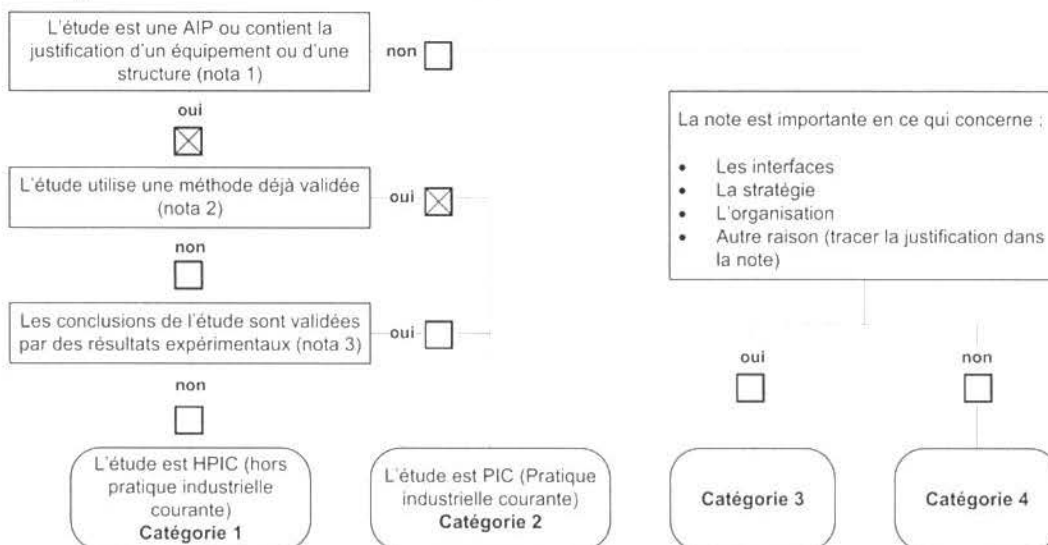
L'étude est une AIP ou contient la justification d'un équipement ou d'une structure (nota 1)

non

oui

La note est importante en ce qui concerne :

- Les interfaces
- La stratégie
- L'organisation
- Autre raison (tracer la justification dans la note)

L'étude utilise une méthode déjà validée (nota 2)

oui

non

Les conclusions de l'étude sont validées par des résultats expérimentaux (nota 3)

oui

oui

non

non

L'étude est HPIC (hors pratique industrielle courante)
**Catégorie 1**

L'étude est PIC (Pratique industrielle courante)
**Catégorie 2**

**Catégorie 3**

**Catégorie 4**